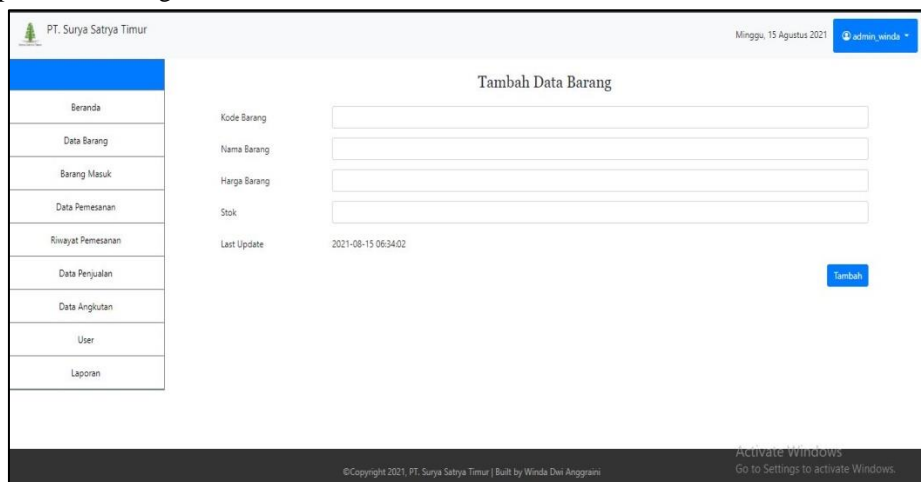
PT. Surya Satrya Timur

Minggu, 15 Agustus 2021

admin_winda

Beranda

Data Barang

Barang Masuk

Data Pemesanan

Riwayat Pemesanan

Data Penjualan

Data Angkutan

User

Laporan

Tambah Data Barang

Kode Barang

Nama Barang

Harga Barang

Stok

Last Update 2021-08-15 06:34:02

Tambah

Activate Windows
Go to Settings to activate Windows.

©Copyright 2021, PT. Surya Satrya Timur | Built by Winda Dwi Anggraini